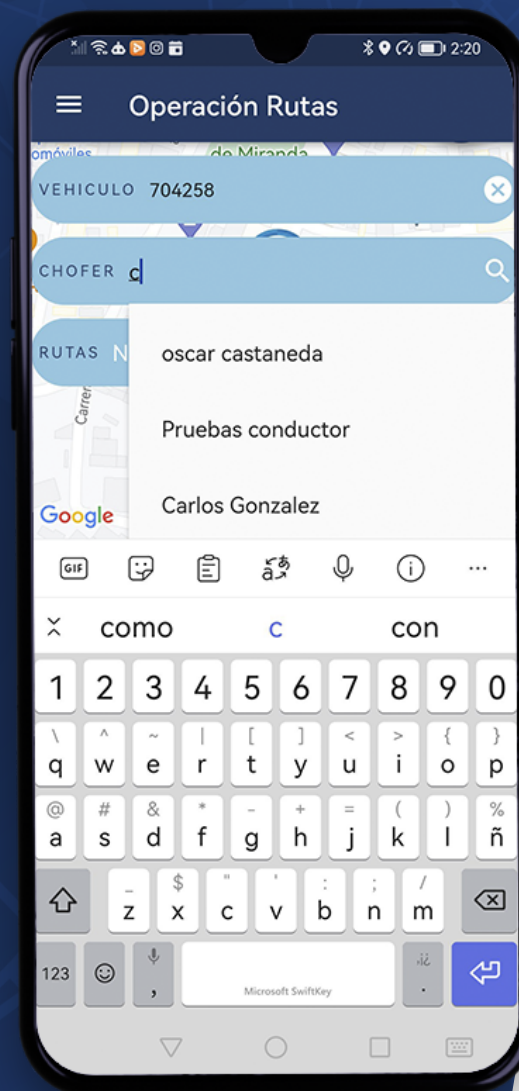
2:20

Operación Rutas

omóviles de Miranda

VEHICULO 704258

CHOFER c

RUTAS N

oscar castaneda

Pruebas conductor

Carlos Gonzalez

Carrer

Google

GIF

como c con

1 2 3 4 5 6 7 8 9 0

\ ^ ~ | [ ] < > { }
q w e r t y u i o p

@ # & * - + = ( ) %
a s d f g h j k l ñ

_ $ " ' : ; /
z x c v b n m

123 , Microsoft SwiftKey .¡¿ .